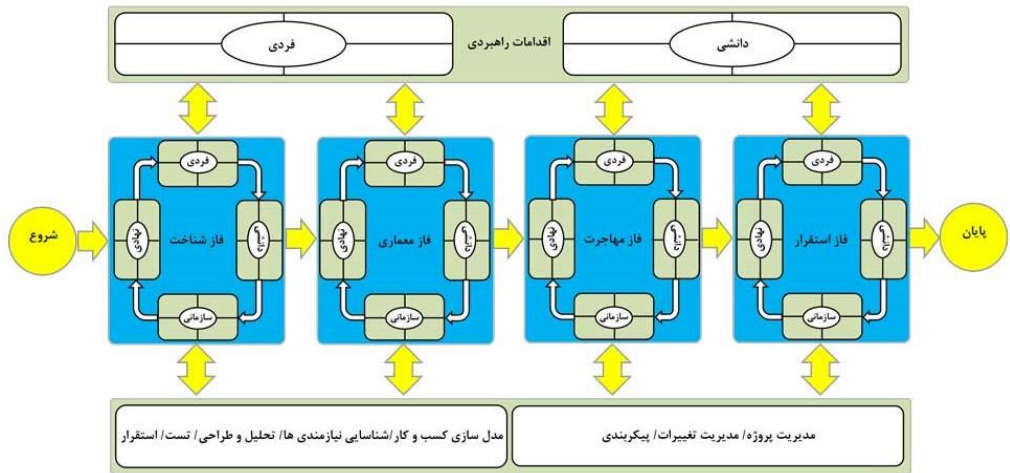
اقدامات راهبردی

دانشی

فردی

شروع

فاز شناخت

فردی

دانشی

سازمانی

نهادی

فاز معماری

فردی

دانشی

سازمانی

نهادی

فاز مهاجرت

فردی

دانشی

سازمانی

نهادی

فاز استقرار

فردی

دانشی

سازمانی

نهادی

پایان

مدیریت پروژه/ مدیریت تغییرات/ پیکربندی

مدل سازی کسب و کار/شناسایی نیازمندی ها/ تحلیل و طراحی/ تست/ استقرار